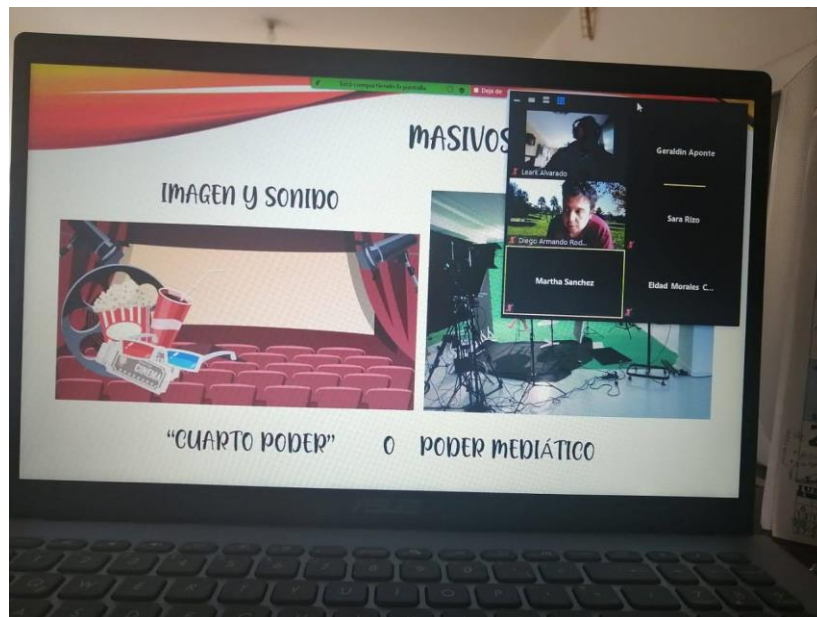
Está compartiendo la pantalla
Deje de

MASIVOS

IMAGEN Y SONIDO

Learit Alvarado
Geraldin Aponte
Diego Armando Rod...
Sara Rizo
Martha Sanchez
Eldad Morales C...

"CUARTO PODER" O PODER MEDIÁTICO

ASUS